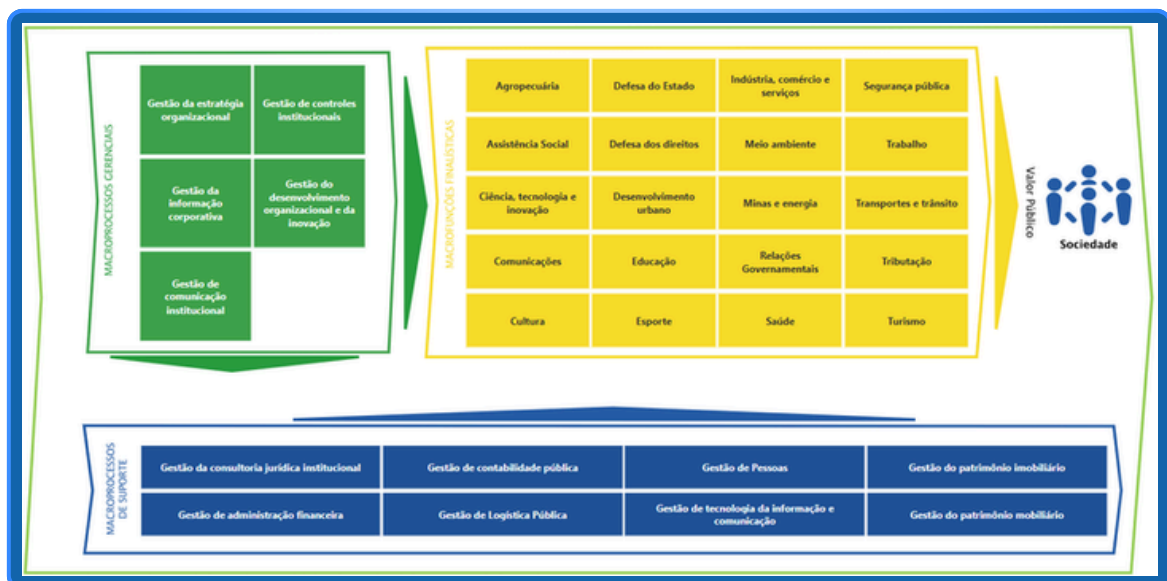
MACROPROCESSOS GERENCIAIS

Gestão da estratégia organizacional

Gestão de controles institucionais

Gestão da informação corporativa

Gestão do desenvolvimento organizacional e da inovação

Gestão de comunicação institucional

MACROFUNÇÕES FINALÍSTICAS

| Agropecuária | Defesa do Estado | Indústria, comércio e serviços | Segurança pública |
|---|---|---|---|
| Assistência Social | Defesa dos direitos | Meio ambiente | Trabalho |
| Ciência, tecnologia e inovação | Desenvolvimento urbano | Minas e energia | Transportes e trânsito |
| Comunicações | Educação | Relações Governamentais | Tributação |
| Cultura | Esporte | Saúde | Turismo |

Valor Público

Sociedade

MACROPROCESSOS DE SUPORTE

| Gestão da consultoria jurídica institucional | Gestão de contabilidade pública | Gestão de Pessoas | Gestão do patrimônio imobiliário |
|---|---|---|---|
| Gestão de administração financeira | Gestão de Logística Pública | Gestão de tecnologia da informação e comunicação | Gestão do patrimônio mobiliário |